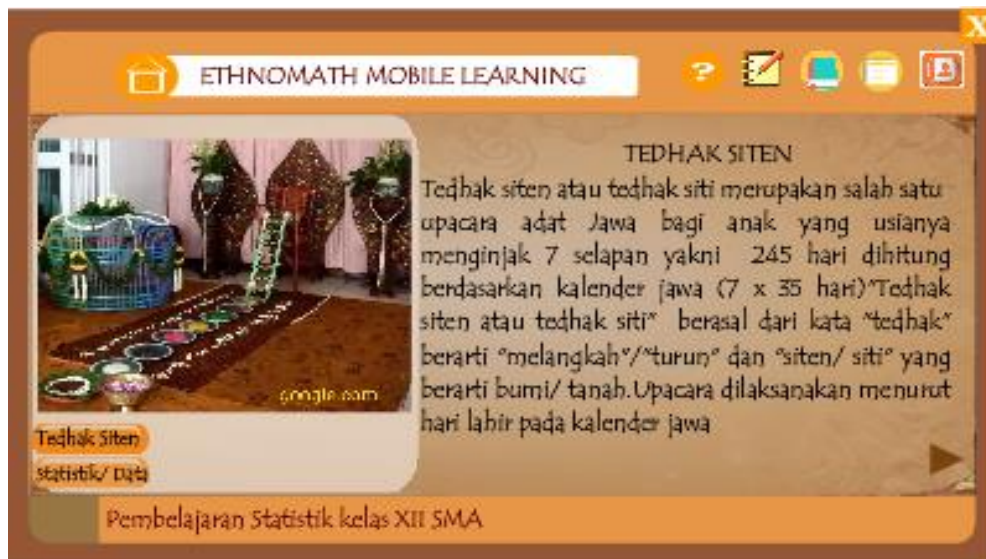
X

ETHNOMATH MOBILE LEARNING

?

google.com

Tedhak Siten

Statistik/ Data

TEDHAK SITEN

Tedhak siten atau tedhak siti merupakan salah satu upacara adat Jawa bagi anak yang usianya menginjak 7 selapan yakni 245 hari dihitung berdasarkan kalender jawa (7 x 35 hari)"Tedhak siten atau tedhak siti" berasal dari kata "tedhak" berarti "melangkah"/"turun" dan "siten/ siti" yang berarti bumi/ tanah.Upacara dilaksanakan menurut hari lahir pada kalender jawa

Pembelajaran Statistik kelas XII SMA